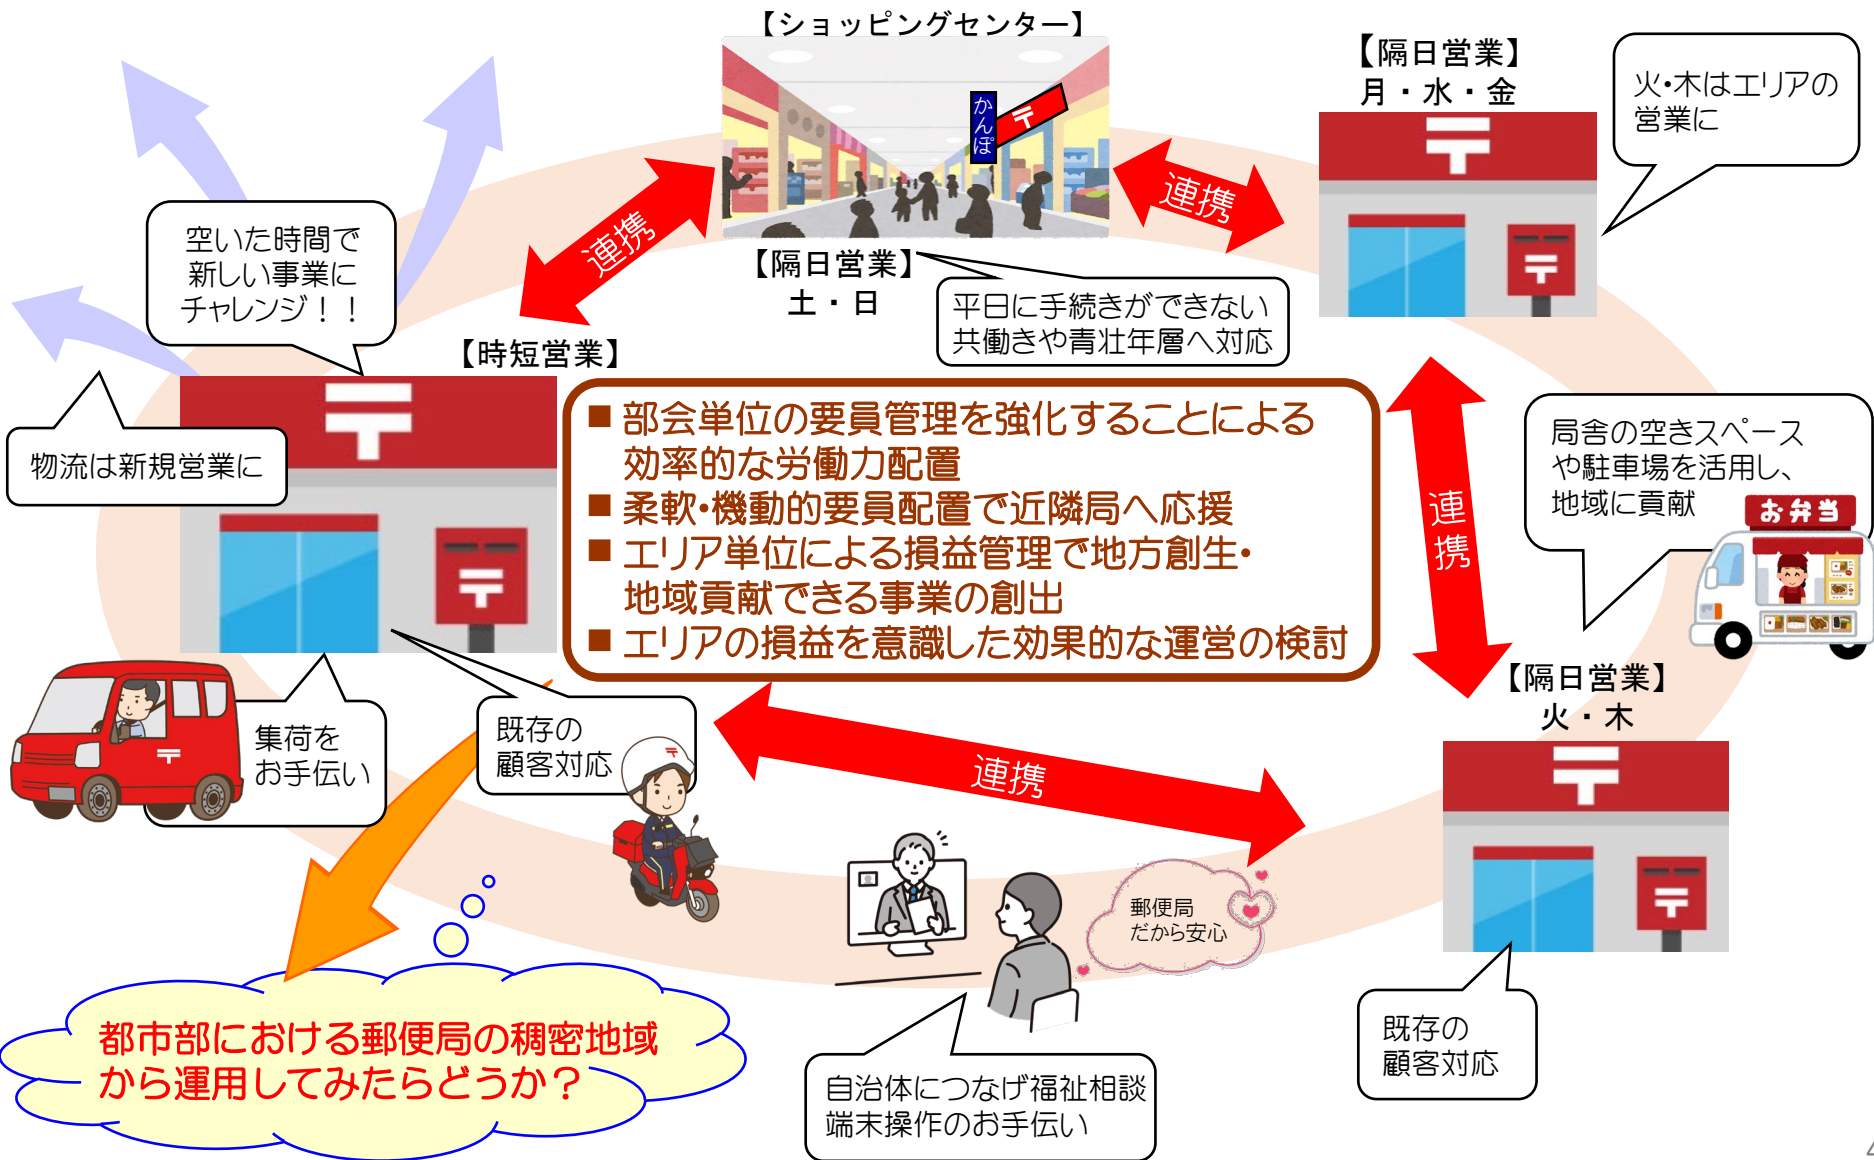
【ショッピングセンター】

かんぽ

【隔日営業】
月・水・金

火•木はエリアの営業に

連携

連携

【隔日営業】
土・日

平日に手続きができない共働きや青壮年層へ対応

空いた時間で新しい事業にチャレンジ！！

【時短営業】

物流は新規営業に

■ 部会単位の要員管理を強化することによる効率的な労働力配置
■ 柔軟•機動的要員配置で近隣局へ応援
■ エリア単位による損益管理で地方創生•地域貢献できる事業の創出
■ エリアの損益を意識した効果的な運営の検討

連携

局舎の空きスペースや駐車場を活用し、地域に貢献

お弁当

【隔日営業】
火・木

集荷をお手伝い

既存の顧客対応

連携

郵便局だから安心

都市部における郵便局の稠密地域から運用してみたらどうか？

自治体につなげ福祉相談端末操作のお手伝い

既存の顧客対応